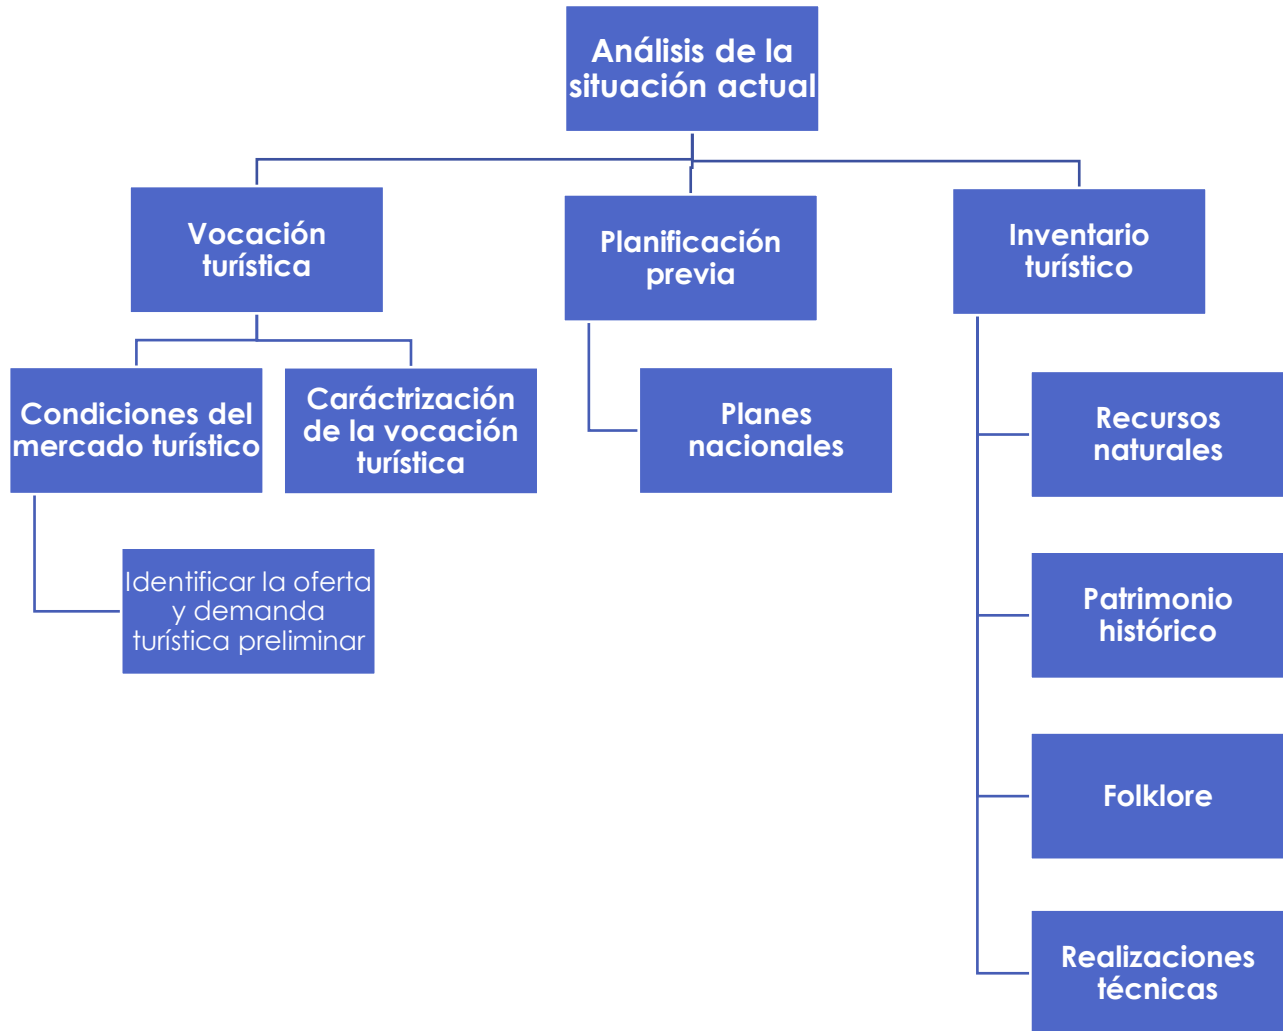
Análisis de la situación actual

Vocación turística

Planificación previa

Inventario turístico

Condiciones del mercado turístico

Carástrización de la vocación turística

Planes nacionales

Recursos naturales

Identificar la oferta y demanda turística preliminar

Patrimonio histórico

Folklore

Realizaciones técnicas